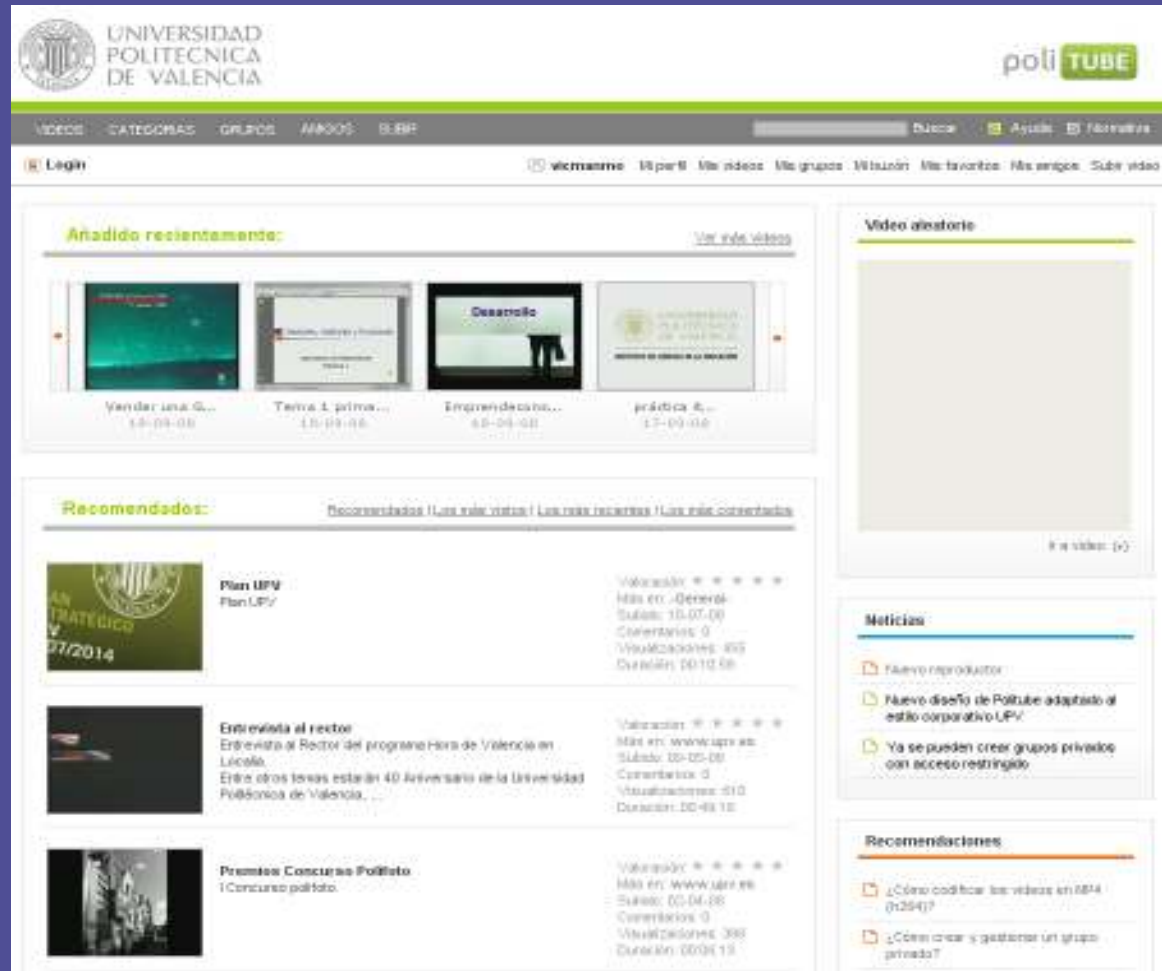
UNIVERSIDAD POLITECNICA DE VALENCIA

poli TUBE

VIDEOS CATEGORIAS GRUPOS AMIGOS SUBIR

Buscar Ayuda Normativa

Login

vicmanmo Mi perfil Mis videos Mis grupos Mi buzón Mis favoritos Mis amigos Subir video

Añadido recientemente:

Ver más videos

Desarrollo

Vender una G... 18-09-08

Tema 1. prima... 18-09-08

Emprendedores... 18-09-08

práctica 4... 17-09-08

Video aleatorio

Ir a video (+)

Recomendados:

Recomendados | Los más vistos | Los más recientes | Los más comentados

Plan UPV
Plan UPV

Valoración:
Más en: -General-
Subido: 10-07-08
Comentarios: 0
Visualizaciones: 455
Duración: 00:10:58

Entrevista al rector
Entrevista al Rector del programa Hora de Valencia en Localia.
Entre otros temas estarán 40 Aniversario de la Universidad Politécnica de Valencia, ...

Valoración:
Más en: www.upv.es
Subido: 09-05-08
Comentarios: 0
Visualizaciones: 610
Duración: 00:49:10

Premios Concurso Polifoto
I Concurso polifoto.

Valoración:
Más en: www.upv.es
Subido: 03-04-08
Comentarios: 0
Visualizaciones: 398
Duración: 00:06:13

Noticias

Nuevo reproductor

Nuevo diseño de Politube adaptado al estilo corporativo UPV

Ya se pueden crear grupos privados con acceso restringido

Recomendaciones

¿Cómo codificar los videos en MP4 (h264)?

¿Cómo crear y gestionar un grupo privado?